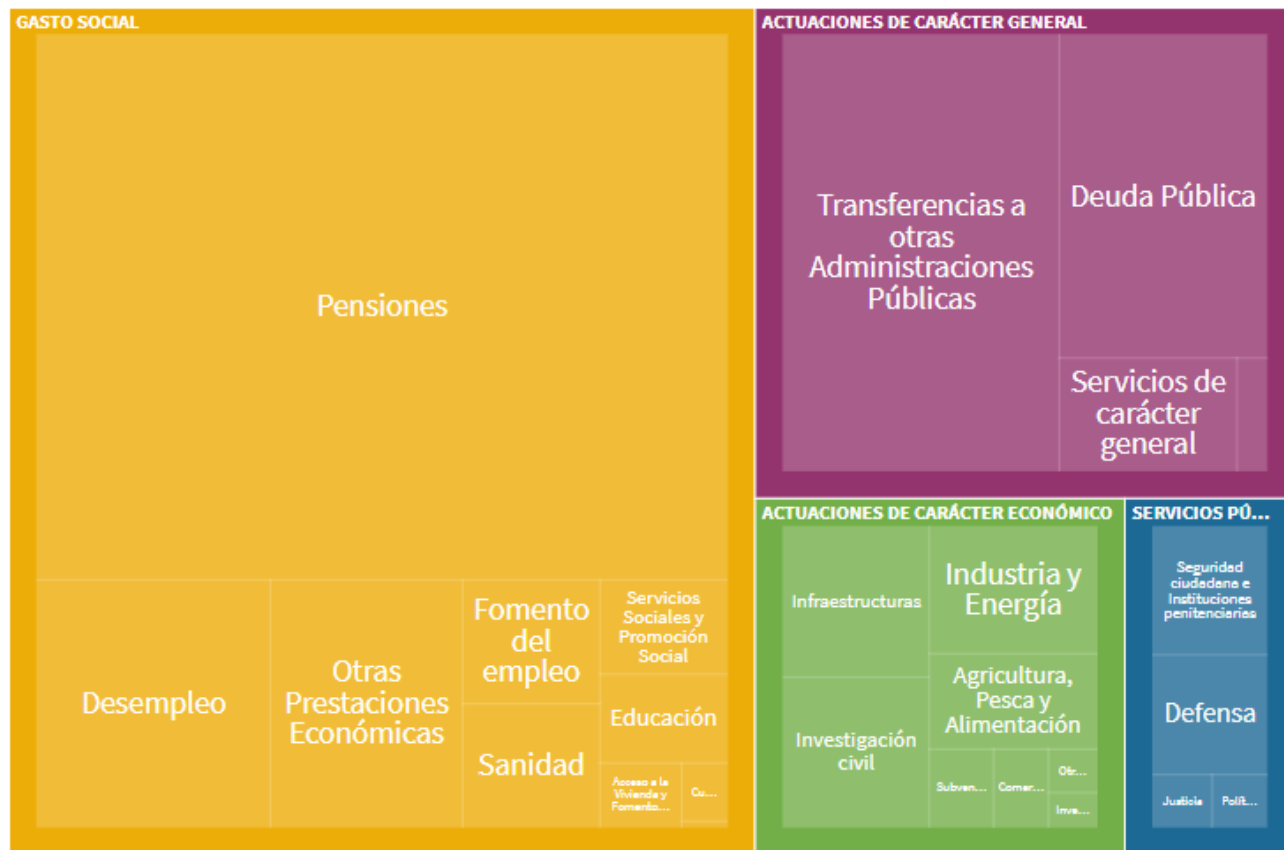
GASTO SOCIAL

Pensiones

Desempleo

Otras Prestaciones Económicas

Fomento del empleo

Sanidad

Servicios Sociales y Promoción Social

Educación

Acceso a la Vivienda y Fomento...

Cu...

ACTUACIONES DE CARÁCTER GENERAL

Transferencias a otras Administraciones Públicas

Deuda Pública

Servicios de carácter general

ACTUACIONES DE CARÁCTER ECONÓMICO

Infraestructuras

Industria y Energía

Agricultura, Pesca y Alimentación

Investigación civil

Subven...

Comer...

Otr...

Inve...

SERVICIOS PÚ...

Seguridad ciudadana e Instituciones penitenciarias

Defensa

Justicia

Polít...